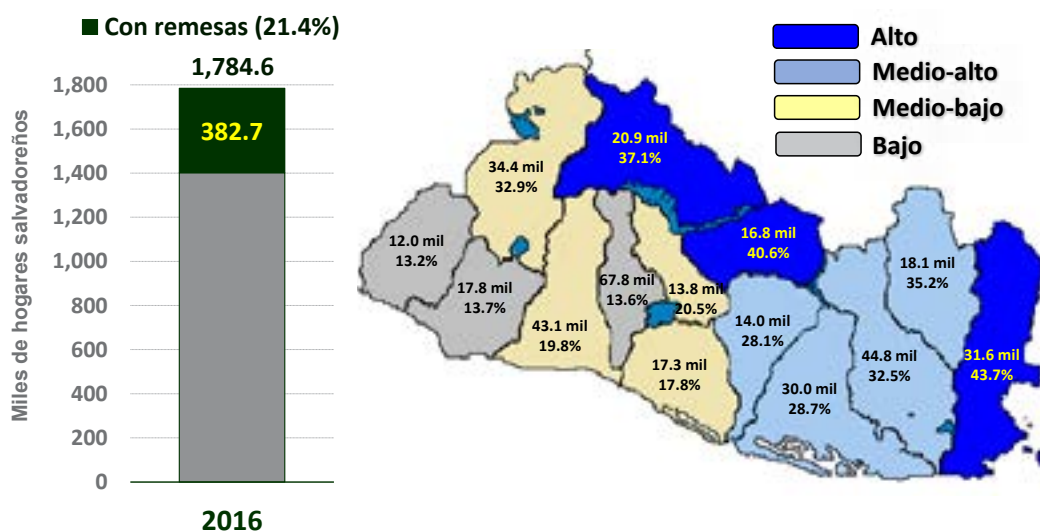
Con remesas (21.4%)

1,784.6

382.7

1,800
1,600
1,400
1,200
1,000
800
600
400
200
0

Miles de hogares salvadoreños

2016

Alto
Medio-alto
Medio-bajo
Bajo

20.9 mil
37.1%

34.4 mil
32.9%

12.0 mil
13.2%

17.8 mil
13.7%

43.1 mil
19.8%

67.8 mil
13.6%

13.8 mil
20.5%

16.8 mil
40.6%

18.1 mil
35.2%

14.0 mil
28.1%

17.3 mil
17.8%

30.0 mil
28.7%

44.8 mil
32.5%

31.6 mil
43.7%